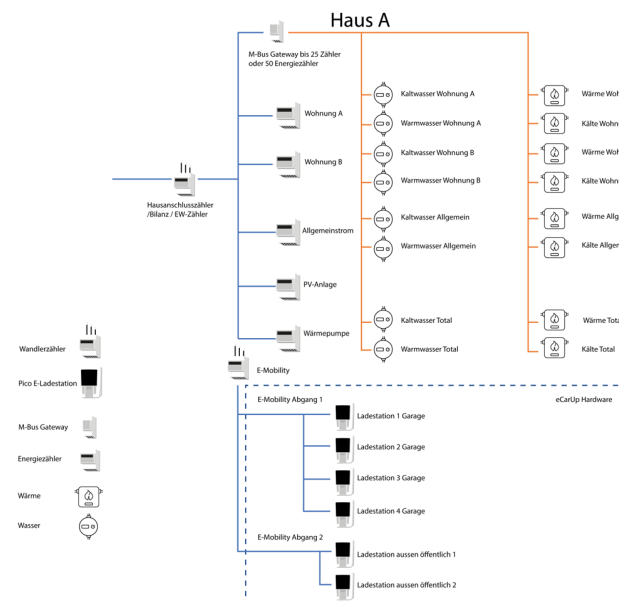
Haus A

M-Bus Gateway bis 25 Zähler oder 50 Energiezähler

Hausanschlusszähler /Bilanz / EW-Zähler

Wohnung A

Wohnung B

Allgemeinstrom

PV-Anlage

Wärmepumpe

E-Mobility

Kaltwasser Wohnung A

Warmwasser Wohnung A

Kaltwasser Wohnung B

Warmwasser Wohnung B

Kaltwasser Allgemein

Warmwasser Allgemein

Kaltwasser Total

Warmwasser Total

Wärme Woh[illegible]

Kälte Wohn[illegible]

Wärme Woh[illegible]

Kälte Wohn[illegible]

Wärme Allg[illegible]

Kälte Allge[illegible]

Wärme Tota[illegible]

Kälte Total

Wandlerzähler

Pico E-Ladestation

M-Bus Gateway

Energiezähler

Wärme

Wasser

E-Mobility Abgang 1

eCarUp Hardware

Ladestation 1 Garage

Ladestation 2 Garage

Ladestation 3 Garage

Ladestation 4 Garage

E-Mobility Abgang 2

Ladestation aussen öffentlich 1

Ladestation aussen öffentlich 2